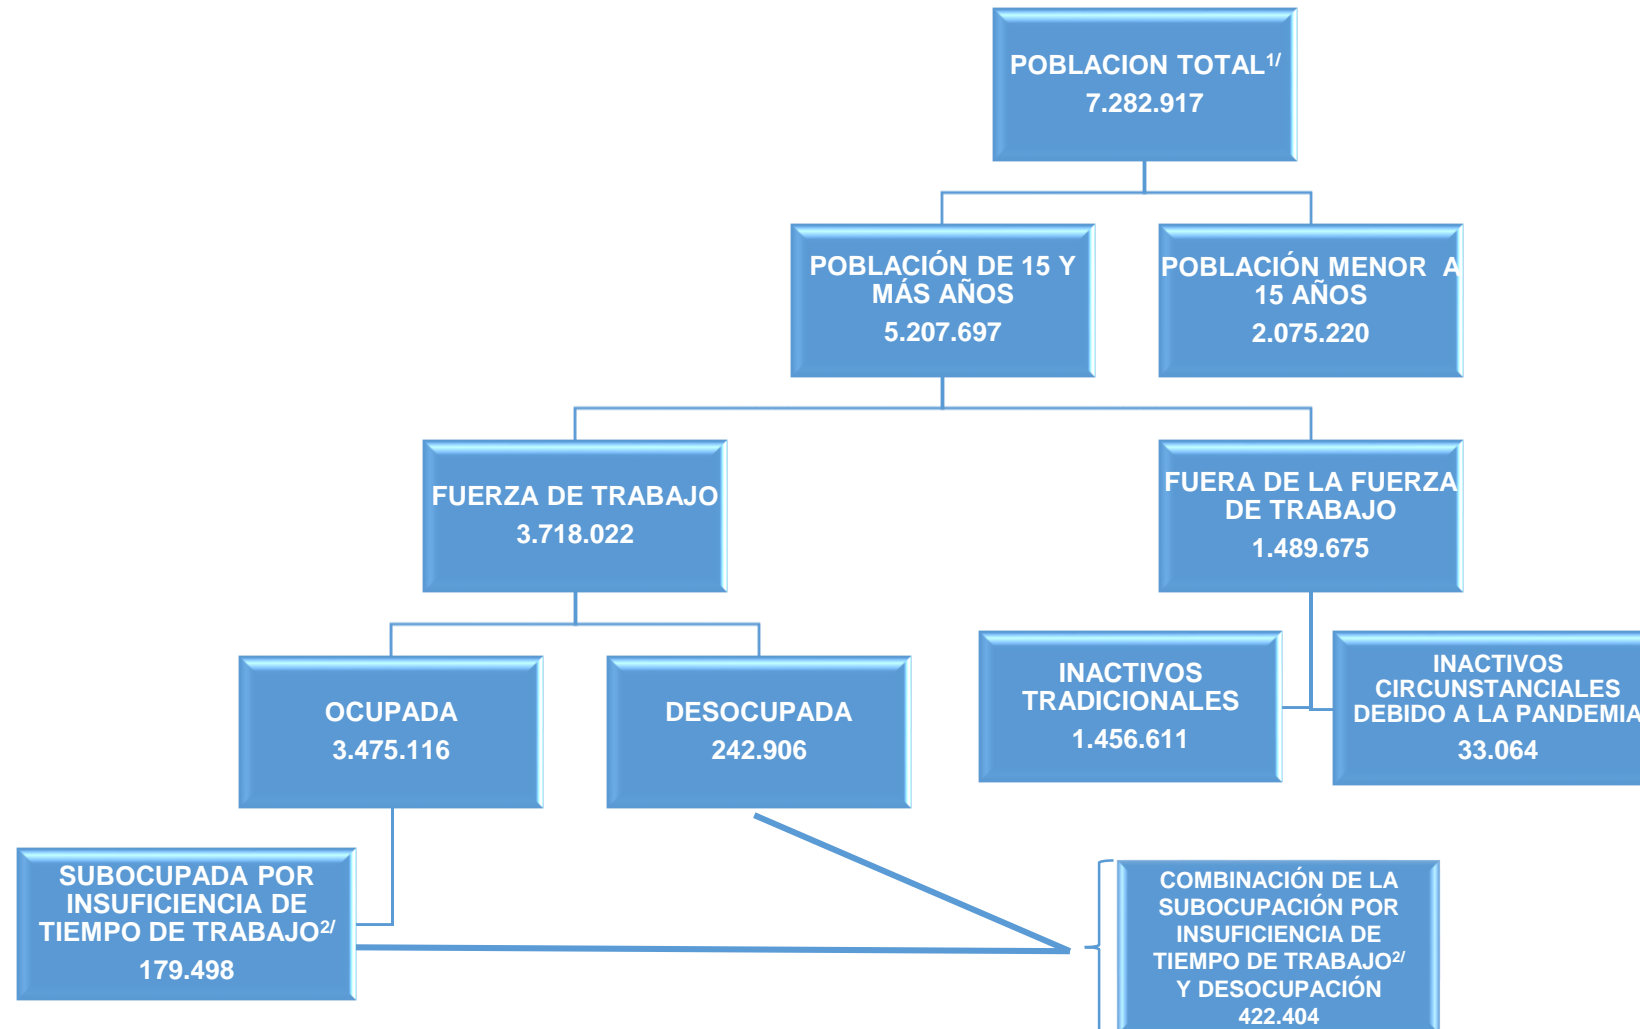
POBLACION TOTAL$^{1/}$
7.282.917

POBLACIÓN DE 15 Y MÁS AÑOS
5.207.697

POBLACIÓN MENOR A 15 AÑOS
2.075.220

FUERZA DE TRABAJO
3.718.022

FUERA DE LA FUERZA DE TRABAJO
1.489.675

OCUPADA
3.475.116

DESOCUPADA
242.906

INACTIVOS TRADICIONALES
1.456.611

INACTIVOS CIRCUNSTANCIALES DEBIDO A LA PANDEMIA
33.064

SUBOCUPADA POR INSUFICIENCIA DE TIEMPO DE TRABAJO$^{2/}$
179.498

COMBINACIÓN DE LA SUBOCUPACIÓN POR INSUFICIENCIA DE TIEMPO DE TRABAJO$^{2/}$ Y DESOCUPACIÓN
422.404